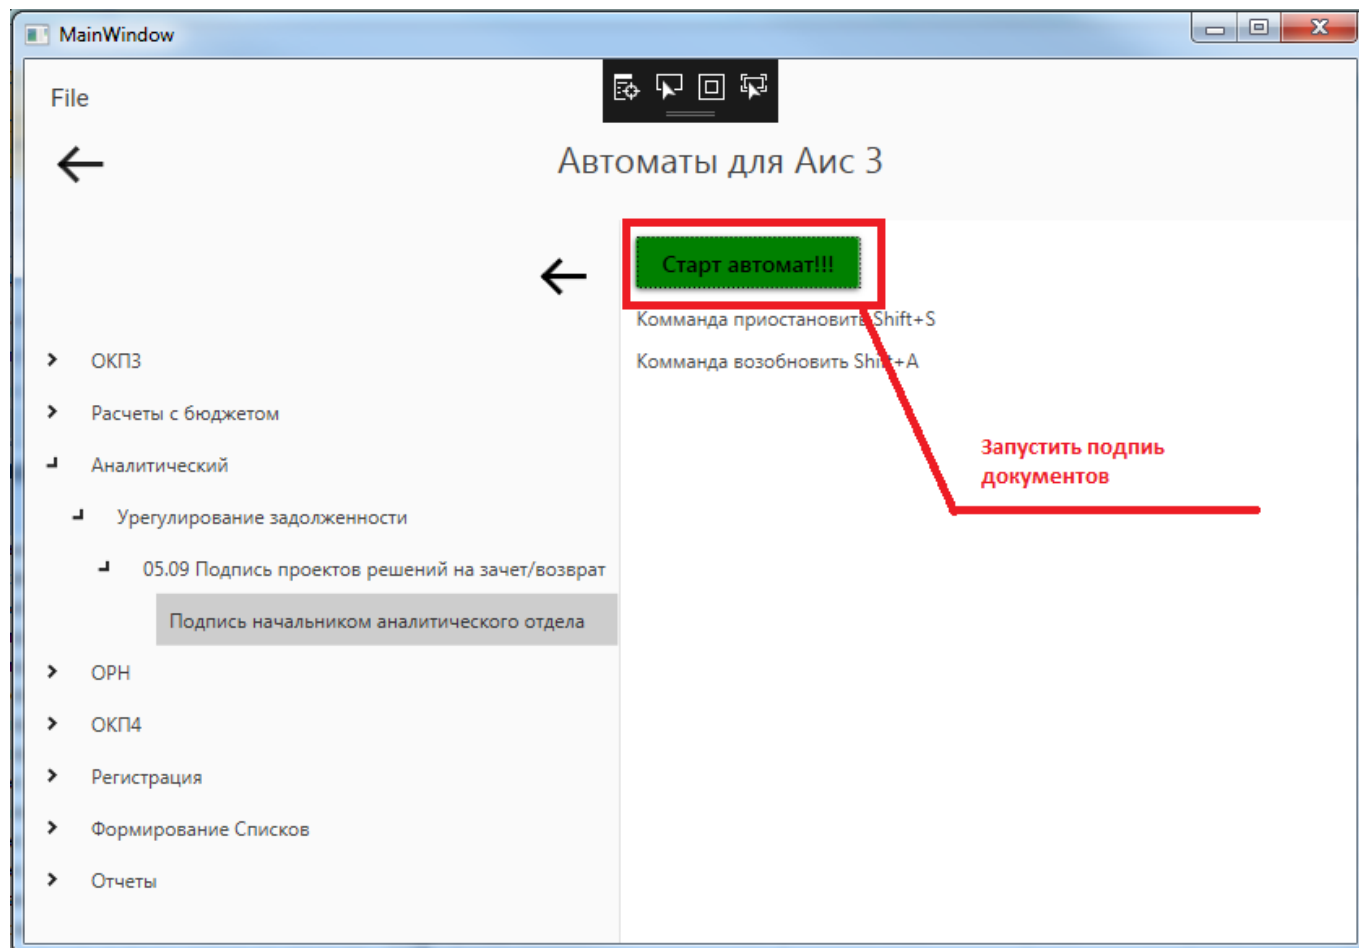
MainWindow

File

Автоматы для Аис 3

Старт автомат!!!

Комманда приостановить Shift+S

Комманда возобновить Shift+A

Запустить подпись документов

ОКП3

Расчеты с бюджетом

Аналитический

Урегулирование задолженности

05.09 Подпись проектов решений на зачет/возврат

Подпись начальником аналитического отдела

ОРН

ОКП4

Регистрация

Формирование Списков

Отчеты